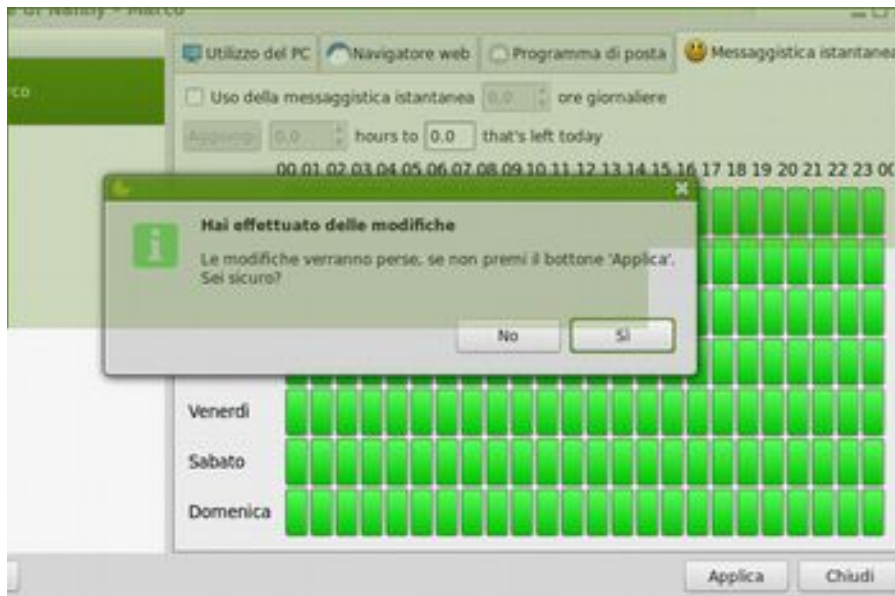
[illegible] di Nanny - Marco

rco

Utilizzo del PC | Navigatore web | Programma di posta | Messaggistica istantanea

Uso della messaggistica istantanea 0.0 ore giornaliere

Aggiungi 0.0 hours to 0.0 that's left today

00 01 02 03 04 05 06 07 08 09 10 11 12 13 14 15 16 17 18 19 20 21 22 23 00

Hai effettuato delle modifiche

Le modifiche verranno perse, se non premi il bottone 'Applica'. Sei sicuro?

No | Sì

Venerdì

Sabato

Domenica

Applica | Chiudi